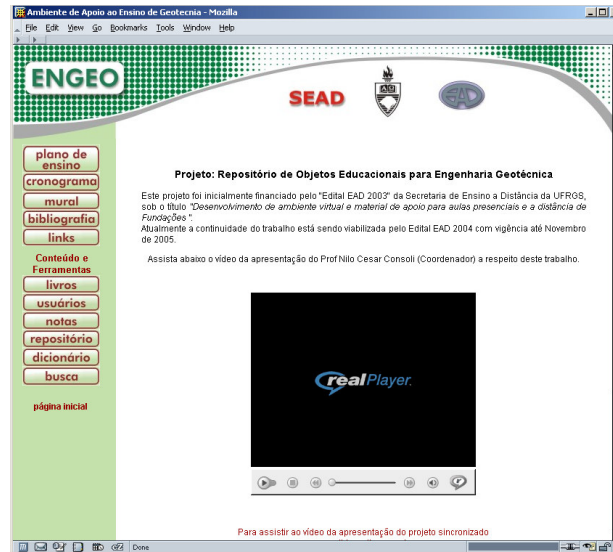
Ambiente de Apoio ao Ensino de Geotecnia - Mozilla

File Edit View Go Bookmarks Tools Window Help

ENGEO

SEAD

plano de ensino
cronograma
mural
bibliografia
links

Conteúdo e Ferramentas
livros
usuários
notas
repositório
dicionário
busca

página inicial

Projeto: Repositório de Objetos Educacionais para Engenharia Geotécnica

Este projeto foi inicialmente financiado pelo "Edital EAD 2003" da Secretaria de Ensino a Distância da UFRGS, sob o título "Desenvolvimento de ambiente virtual e material de apoio para aulas presenciais e a distância de Fundações".
Atualmente a continuidade do trabalho está sendo viabilizada pelo Edital EAD 2004 com vigência até Novembro de 2005.

Assista abaixo o vídeo da apresentação do Prof Nilo Cesar Consoli (Coordenador) a respeito deste trabalho.

realPlayer.

Para assistir ao vídeo da apresentação do projeto sincronizado

Done